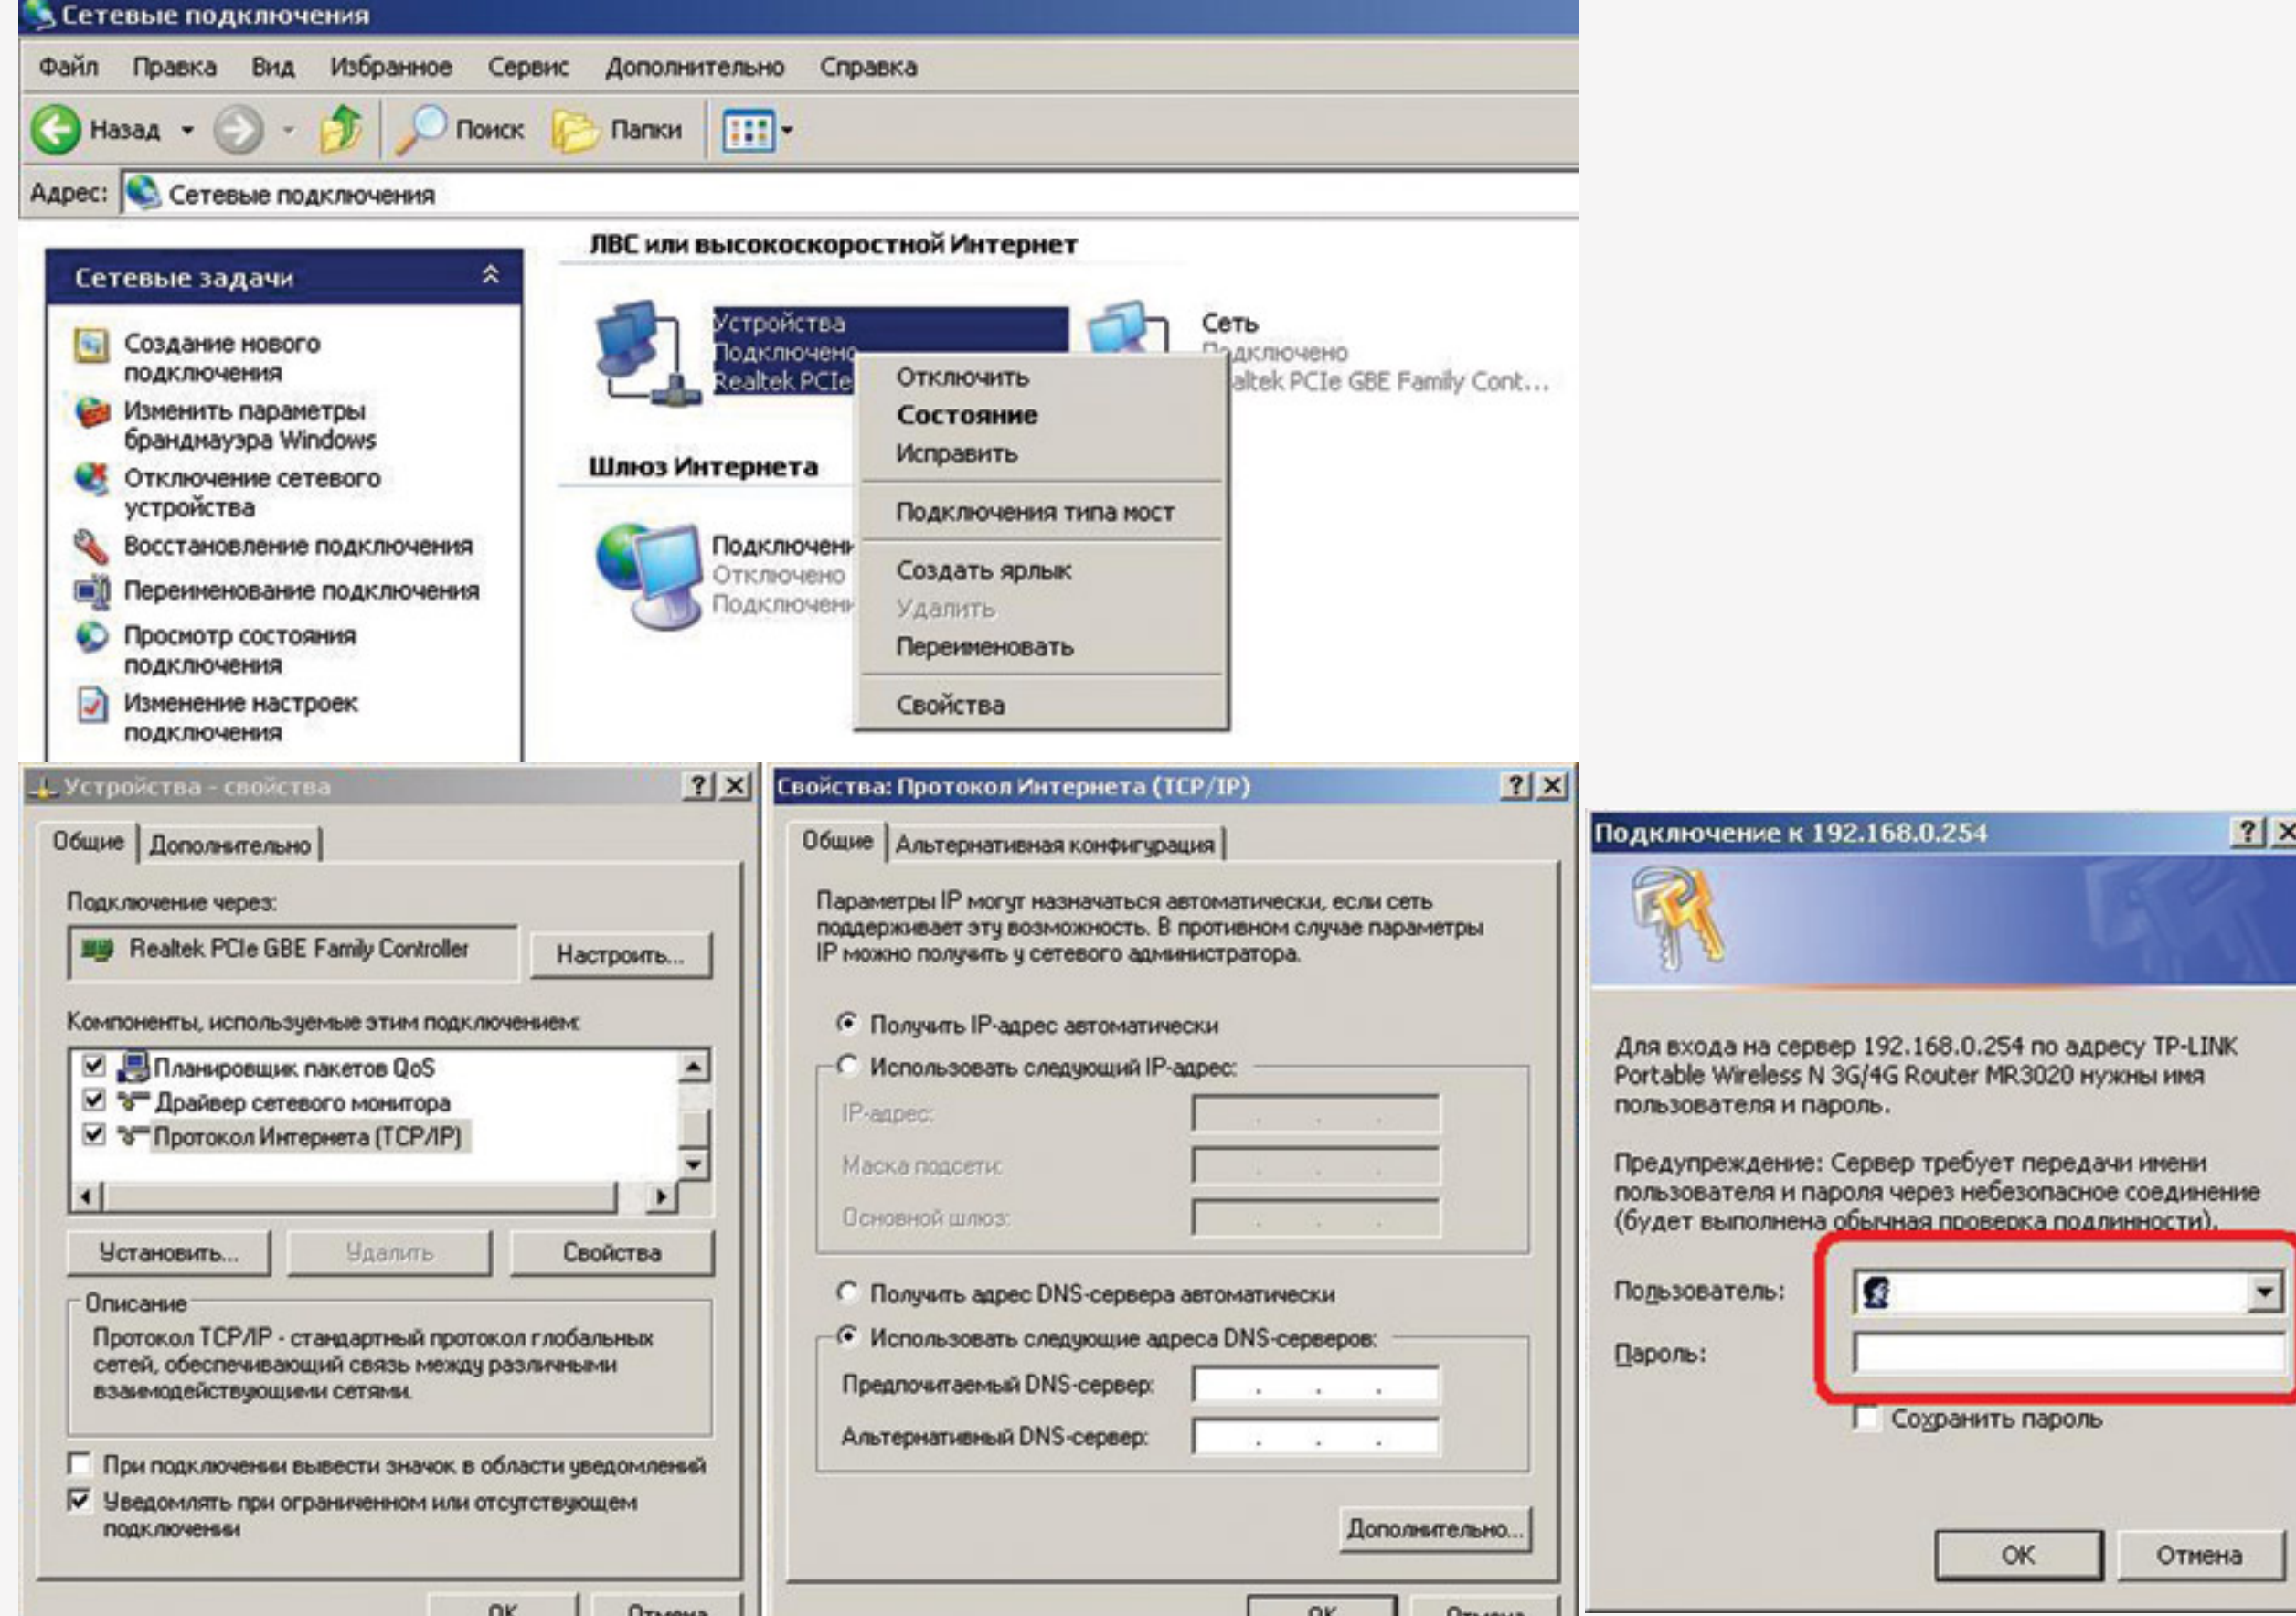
Сетевые подключения

Файл Правка Вид Избранное Сервис Дополнительно Справка

Назад Поиск Папки

Адрес: Сетевые подключения

Сетевые задачи

Создание нового подключения
Изменить параметры брандмауэра Windows
Отключение сетевого устройства
Восстановление подключения
Переименование подключения
Просмотр состояния подключения
Изменение настроек подключения

ЛВС или высокоскоростной Интернет

Устройства
Подключено
Realtek PCIe

Сеть
Подключено
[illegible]altek PCIe GBE Family Cont...

Отключить
Состояние
Исправить
Подключения типа мост
Создать ярлык
Удалить
Переименовать
Свойства

Шлюз Интернета

Подключени
Отключено
Подключени

Устройства - свойства

Общие Дополнительно

Подключение через:
Realtek PCIe GBE Family Controller
Настроить...

Компоненты, используемые этим подключением:
Планировщик пакетов QoS
Драйвер сетевого монитора
Протокол Интернета (TCP/IP)

Установить... Удалить Свойства

Описание
Протокол TCP/IP - стандартный протокол глобальных сетей, обеспечивающий связь между различными взаимодействующими сетями.

При подключении вывести значок в области уведомлений
Уведомлять при ограниченном или отсутствующем подключении

OK Отмена

Свойства: Протокол Интернета (TCP/IP)

Общие Альтернативная конфигурация

Параметры IP могут назначаться автоматически, если сеть поддерживает эту возможность. В противном случае параметры IP можно получить у сетевого администратора.

Получить IP-адрес автоматически
Использовать следующий IP-адрес:
IP-адрес:
Маска подсети:
Основной шлюз:

Получить адрес DNS-сервера автоматически
Использовать следующие адреса DNS-серверов:
Предпочитаемый DNS-сервер:
Альтернативный DNS-сервер:

Дополнительно...

OK Отмена

Подключение к 192.168.0.254

Для входа на сервер 192.168.0.254 по адресу TP-LINK Portable Wireless N 3G/4G Router MR3020 нужны имя пользователя и пароль.

Предупреждение: Сервер требует передачи имени пользователя и пароля через небезопасное соединение (будет выполнена обычная проверка подлинности).

Пользователь:
Пароль:
Сохранить пароль

OK Отмена